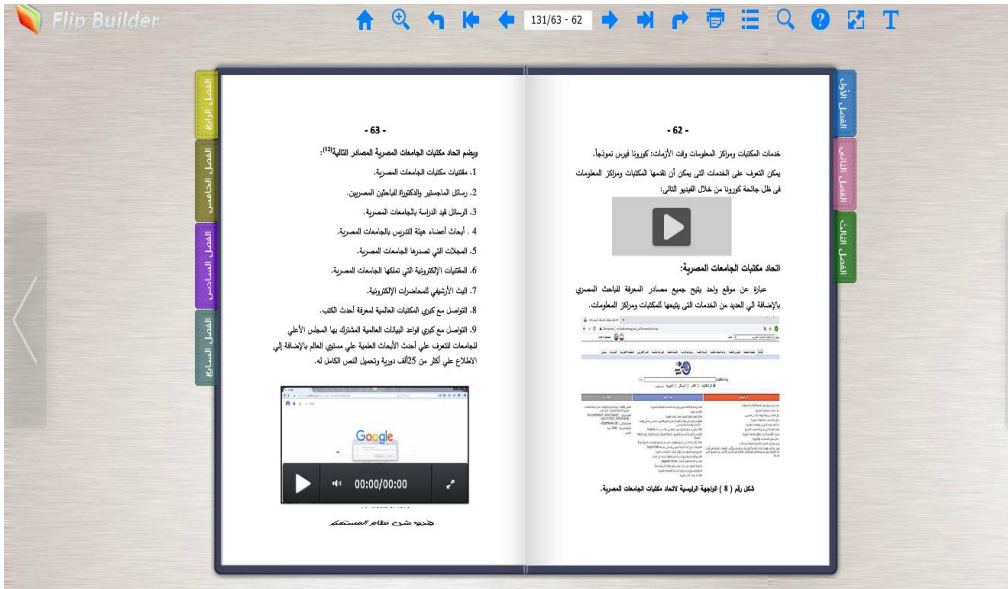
Flip Builder

131/63 - 62

الفصل الرابع

الفصل الخامس

الفصل السادس

الفصل السابع

- 63 -

ويضم اتحاد مكتبات الجامعات المصرية المصادر التالية$^{(12)}$:

1. مقتنيات مكتبات الجامعات المصرية.

2. رسائل الماجستير والدكتوراة الباحثين المصريين.

3. الرسائل قيد الدراسة بالجامعات المصرية.

4. أبحاث أعضاء هيئة التدريس بالجامعات المصرية.

5. المجلات التي تصدرها الجامعات المصرية.

6. المقتنيات الإلكترونية التي تملكها الجامعات المصرية.

7. البث الأرشيفي للمحاضرات الإلكترونية.

8. التواصل مع كبرى المكتبات العالمية لمعرفة أحدث الكتب.

9. التواصل مع كبرى قواعد البيانات العالمية المشترك بها المجلس الأعلى للجامعات للتعرف علي أحدث الأبحاث العلمية علي مستوي العالم بالإضافة إلي الاطلاع علي أكثر من 25ألف دورية وتحميل النص الكامل له.

Google

00:00/00:00

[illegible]

- 62 -

خدمات المكتبات ومراكز المعلومات وقت الأزمات: كورونا فيرس نموذجاً.

يمكن التعرف على الخدمات التي يمكن أن تقدمها المكتبات ومراكز المعلومات في ظل جائحة كورونا من خلال الفيديو التالي:

اتحاد مكتبات الجامعات المصرية:

عبارة عن موقع واحد يتيح جميع مصادر المعرفة للباحث المصري بالإضافة إلي العديد من الخدمات التي يتيحها للمكتبات ومراكز المعلومات.

شكل رقم ( 8 ) الواجهة الرئيسية لاتحاد مكتبات الجامعات المصرية.

الفصل الأول

الفصل الثاني

الفصل الثالث